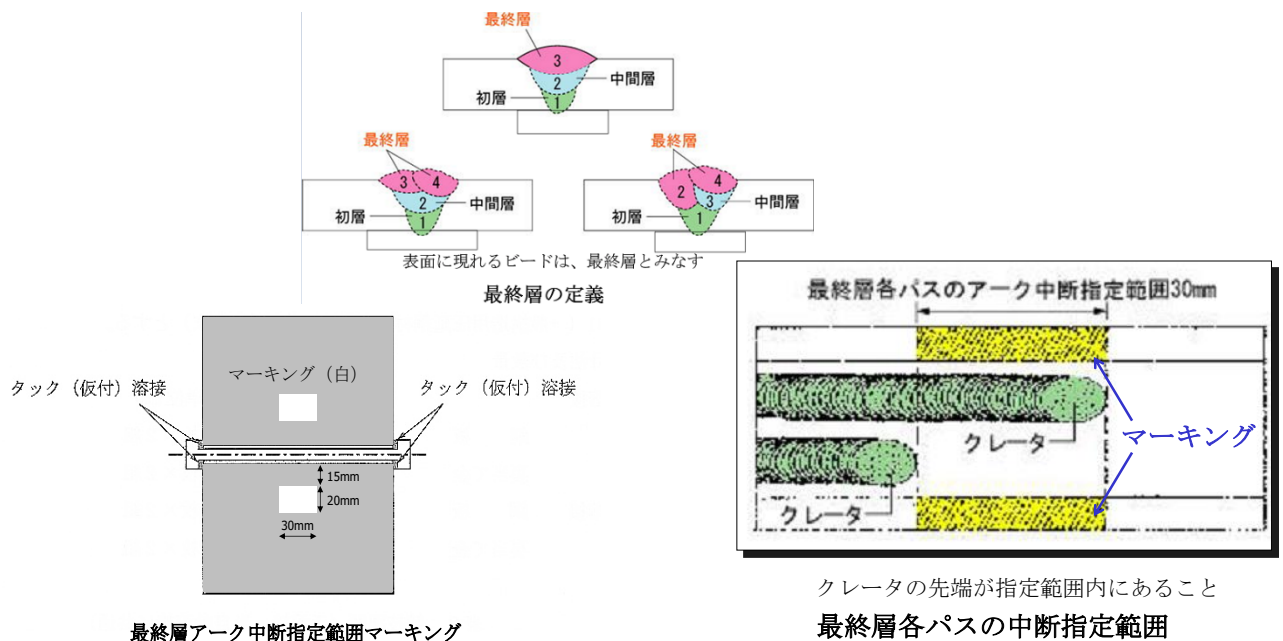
最終層
3
2
中間層
初層
1

最終層
3
4
2
中間層
初層
1

最終層
2
4
3
中間層
初層
1

表面に現れるビードは、最終層とみなす
最終層の定義

マーキング（白）
タック（仮付）溶接
タック（仮付）溶接
15mm
20mm
30mm

最終層アーク中断指定範囲マーキング

最終層各パスのアーク中断指定範囲30mm
クレータ
マーキング
クレータ

クレータの先端が指定範囲内にあること
最終層各パスの中断指定範囲